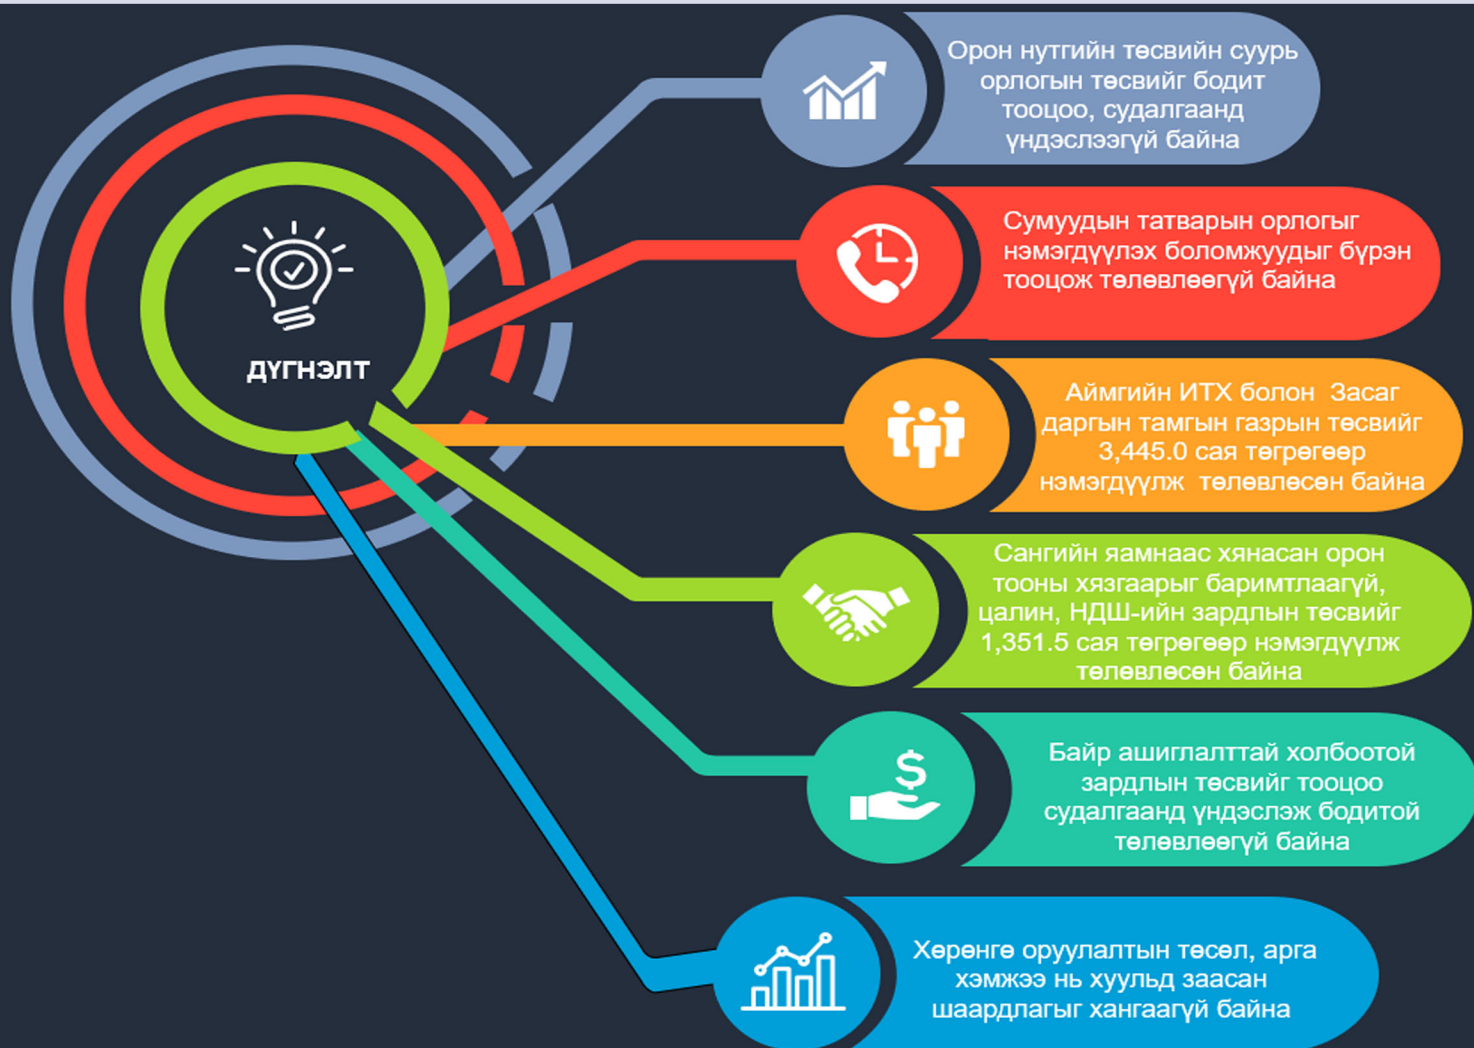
ДҮГНЭЛТ

Орон нутгийн төсвийн суурь орлогын төсвийг бодит тооцоо, судалгаанд үндэслээгүй байна

Сумуудын татварын орлогыг нэмэгдүүлэх боломжуудыг бүрэн тооцож төлөвлөөгүй байна

Аймгийн ИТХ болон Засаг даргын тамгын газрын төсвийг 3,445.0 сая төгрөгөөр нэмэгдүүлж төлөвлөсөн байна

Сангийн яамнаас хянасан орон тооны хязгаарыг баримтлаагүй, цалин, НДШ-ийн зардлын төсвийг 1,351.5 сая төгрөгөөр нэмэгдүүлж төлөвлөсөн байна

Байр ашиглалттай холбоотой зардлын төсвийг тооцоо судалгаанд үндэслэж бодитой төлөвлөөгүй байна

Хөрөнгө оруулалтын төсөл, арга хэмжээ нь хуульд заасан шаардлагыг хангаагүй байна